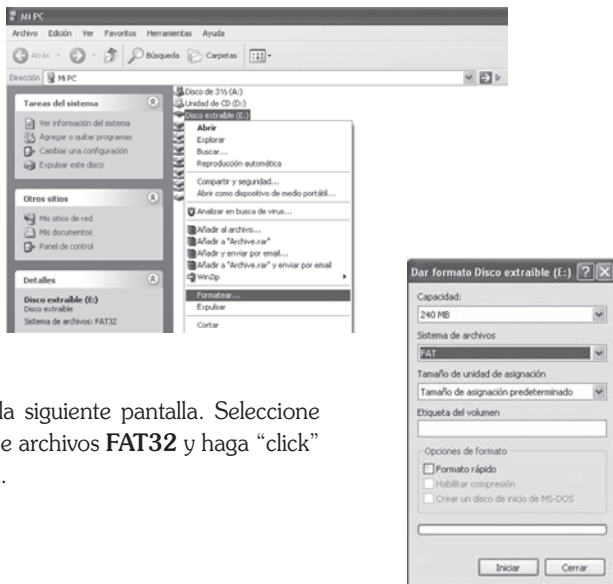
Mi PC
Archivo Edición Ver Favoritos Herramientas Ayuda
Atrás Búsqueda Carpetas
Dirección Mi PC

Tareas del sistema
Ver información del sistema
Agregar o quitar programas
Cambiar una configuración
Expulsar este disco

Otros sitios
Mis sitios de red
Mis documentos
Panel de control

Detalles
Disco extraíble (E:)
Disco extraíble
Sistema de archivos: FAT32

Disco de 3½ (A:)
Unidad de CD (D:)
Disco extraíble (E:)

Abrir
Explorar
Buscar...
Reproducción automática
Compartir y seguridad...
Abrir como dispositivo de medio portátil...
Analizar en busca de virus...
Añadir al archivo...
Añadir a "Archive.rar"
Añadir y enviar por email...
Añadir a "Archive.rar" y enviar por email
WinZip
Formatear...
Expulsar
Cortar

la siguiente pantalla. Seleccione e archivos **FAT32** y haga "click" .

Dar formato Disco extraíble (E:) ? X
Capacidad:
240 MB
Sistema de archivos
FAT
Tamaño de unidad de asignación
Tamaño de asignación predeterminado
Etiqueta del volumen
Opciones de formato
Formato rápido
Habilitar compresión
Crear un disco de inicio de MS-DOS
Iniciar Cerrar